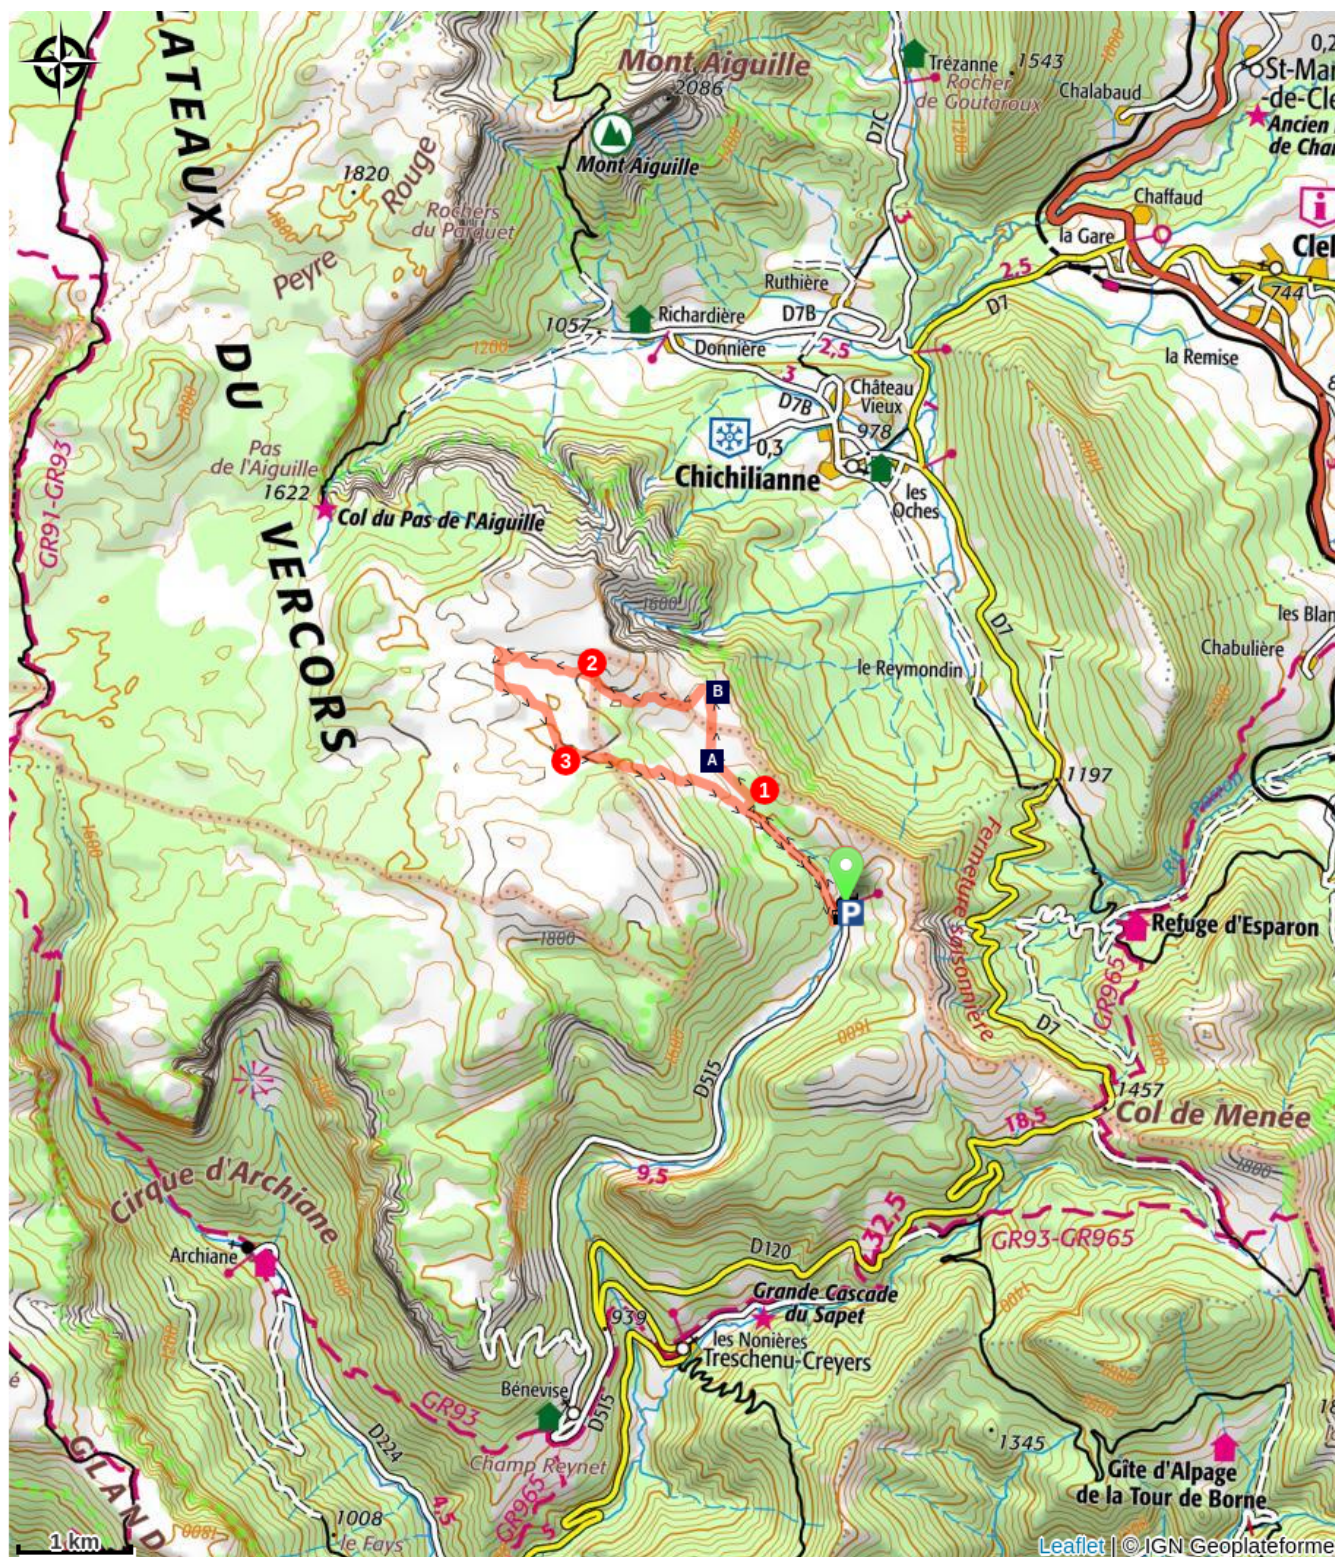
Mont Aiguille
2086
Mont Aiguille
Trézanne 1543
Rocher de Goutaroux
Chalabaud
0,2
St-Mar de-Cle
Ancien de Cha
LATEAUX
DU
VERCORS
1820
Rouge
Rochers du Parquet
Peyre
Chaffaud
la Gare
Cle
744
Ruthière
2,5
D7
1057
Richardière
D7B
Donnière
2,5
3
la Remise
GR91-GR93
Pas de l'Aiguille
1622
Col du Pas de l'Aiguille
Château Vieux
D7B
978
0,3
Chichilianne
les Oches
1600
les Blan
Chabulière
2
le Reymondin
B
3
A
1
1197
Fermeture saisonnière
Refuge d'Esparon
GR965
D7
1800
1600
D515
1457
Col de Menée
18,5
9,5
Cirque d'Archiane
32,5
D120
GR93-GR965
Archiane
Grande Cascade du Sapet
939
les Nonières
Treschenu-Creyers
Bénevise
D515
GR93
D224
Champ Reynet
1345
Gîte d'Alpage de la Tour de Borne
4,5
GR965
1008
le Fays
GLAND
1 km
Leaflet | © IGN Geoplateforme